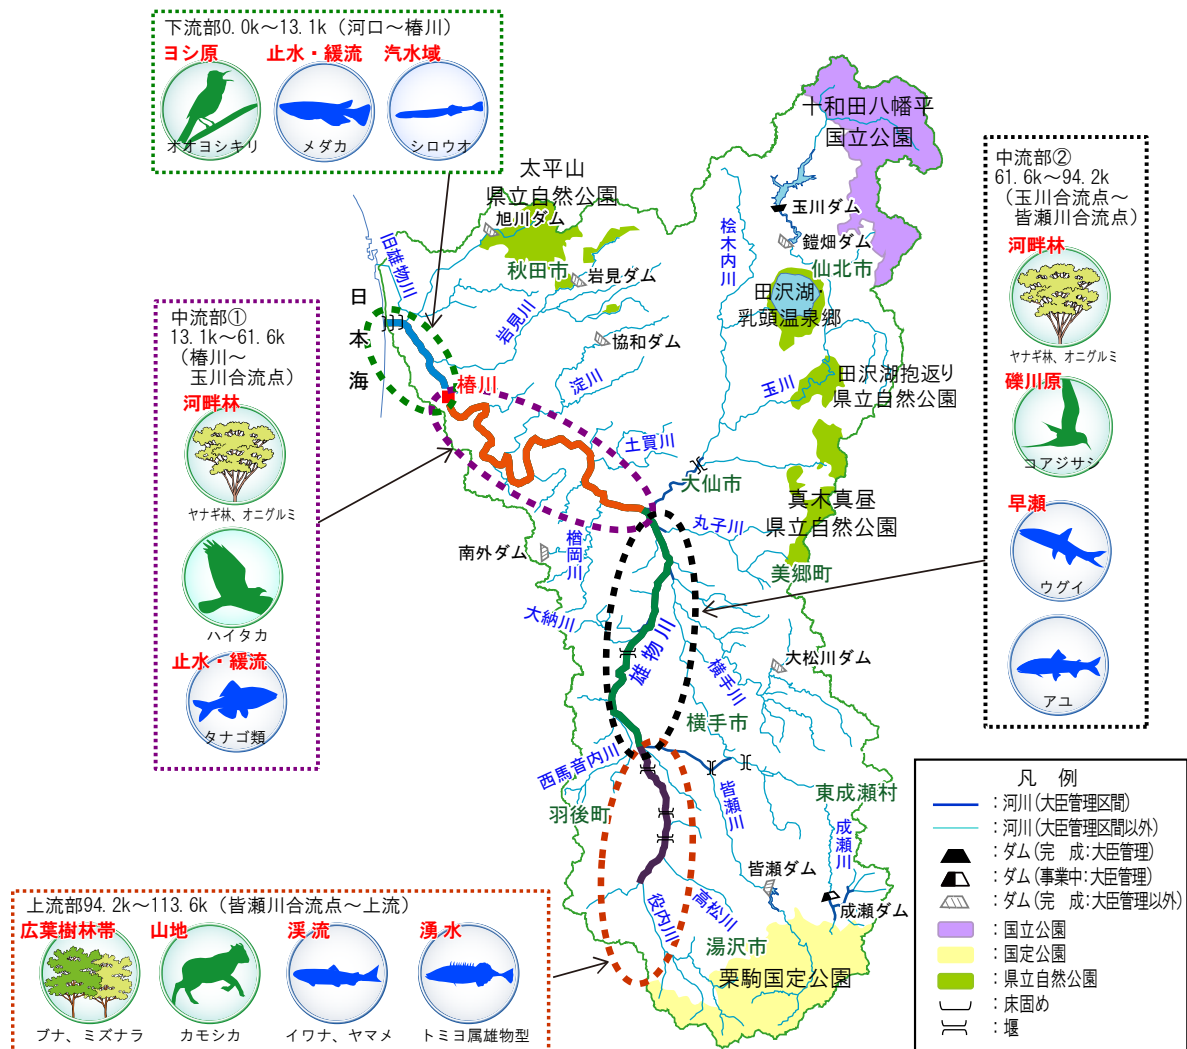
下流部0.0k～13.1k（河口～椿川）
ヨシ原　止水・緩流　汽水域
オオヨシキリ　メダカ　シロウオ

中流部①
13.1k～61.6k
（椿川～
玉川合流点）
河畔林
ヤナギ林、オニグルミ
ハイタカ
止水・緩流
タナゴ類

中流部②
61.6k～94.2k
（玉川合流点～
皆瀬川合流点）
河畔林
ヤナギ林、オニグルミ
礫川原
コアジサシ
早瀬
ウグイ
アユ

上流部94.2k～113.6k（皆瀬川合流点～上流）
広葉樹林帯　山地　渓流　湧水
ブナ、ミズナラ　カモシカ　イワナ、ヤマメ　トミヨ属雄物型

十和田八幡平
国立公園
太平山
県立自然公園
旭川ダム
秋田市
岩見ダム
旧雄物川
日
本
海
岩見川
協和ダム
淀川
椿川
玉川ダム
鎧畑ダム
桧木内川
仙北市
田沢湖
乳頭温泉郷
玉川
田沢湖抱返り
県立自然公園
土買川
大仙市
丸子川
真木真昼
県立自然公園
南外ダム
楢岡川
美郷町
大納川
雄物川
横手川
大松川ダム
横手市
西馬音内川
羽後町
皆瀬川
東成瀬村
成瀬川
皆瀬ダム
成瀬ダム
役内川
高松川
湯沢市
栗駒国定公園

凡　例
：河川（大臣管理区間）
：河川（大臣管理区間以外）
：ダム（完　成：大臣管理）
：ダム（事業中：大臣管理）
：ダム（完　成：大臣管理以外）
：国立公園
：国定公園
：県立自然公園
：床固め
：堰